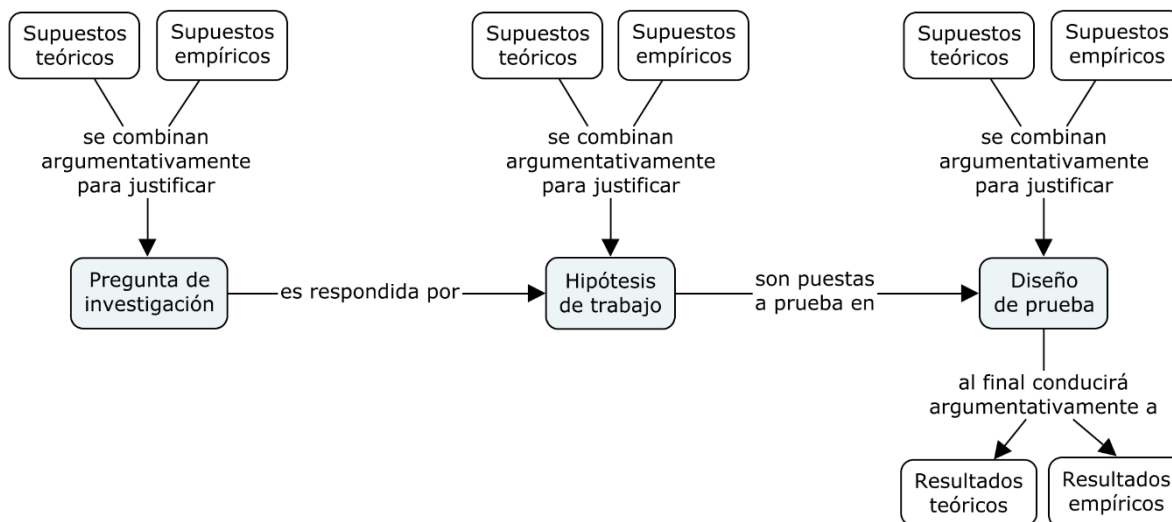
Supuestos teóricos

Supuestos empíricos

se combinan argumentativamente para justificar

Pregunta de investigación

es respondida por

Supuestos teóricos

Supuestos empíricos

se combinan argumentativamente para justificar

Hipótesis de trabajo

son puestas a prueba en

Supuestos teóricos

Supuestos empíricos

se combinan argumentativamente para justificar

Diseño de prueba

al final conducirá argumentativamente a

Resultados teóricos

Resultados empíricos